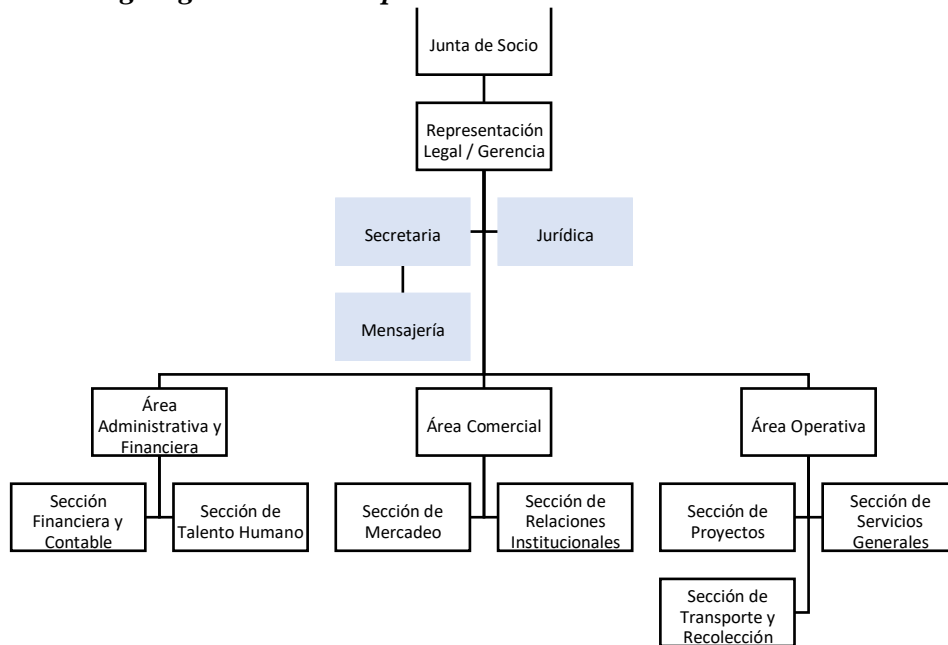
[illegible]

Junta de Socio

Representación Legal / Gerencia

Secretaria

Jurídica

Mensajería

Área Administrativa y Financiera

Área Comercial

Área Operativa

Sección Financiera y Contable

Sección de Talento Humano

Sección de Mercadeo

Sección de Relaciones Institucionales

Sección de Proyectos

Sección de Servicios Generales

Sección de Transporte y Recolección